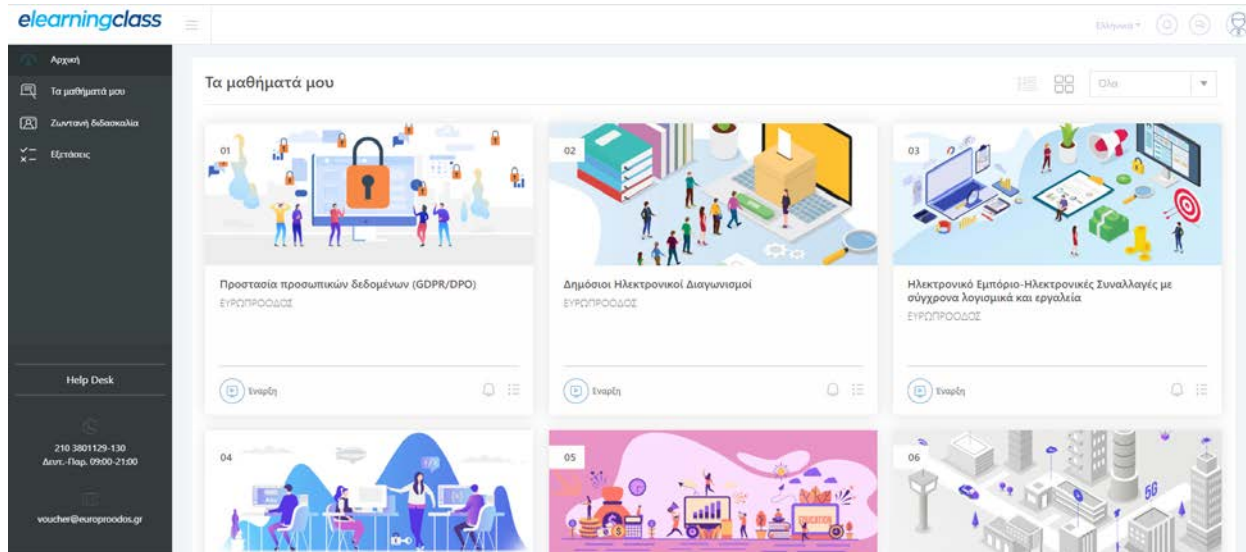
elearningclass

Ελληνικά

Αρχική
Τα μαθήματά μου
Ζωντανή διδασκαλία
Εξετάσεις

Help Desk

210 3801129-130
Δευτ.-Παρ. 09:00-21:00

voucher@europroodos.gr

Τα μαθήματά μου

Όλα

01

Προστασία προσωπικών δεδομένων (GDPR/DPO)
ΕΥΡΩΠΡΟΟΔΟΣ

Εναρξη

02

Δημόσιοι Ηλεκτρονικοί Διαγωνισμοί
ΕΥΡΩΠΡΟΟΔΟΣ

Εναρξη

03

Ηλεκτρονικό Εμπόριο-Ηλεκτρονικές Συναλλαγές με σύγχρονα λογισμικά και εργαλεία
ΕΥΡΩΠΡΟΟΔΟΣ

Εναρξη

04

05

06

5G